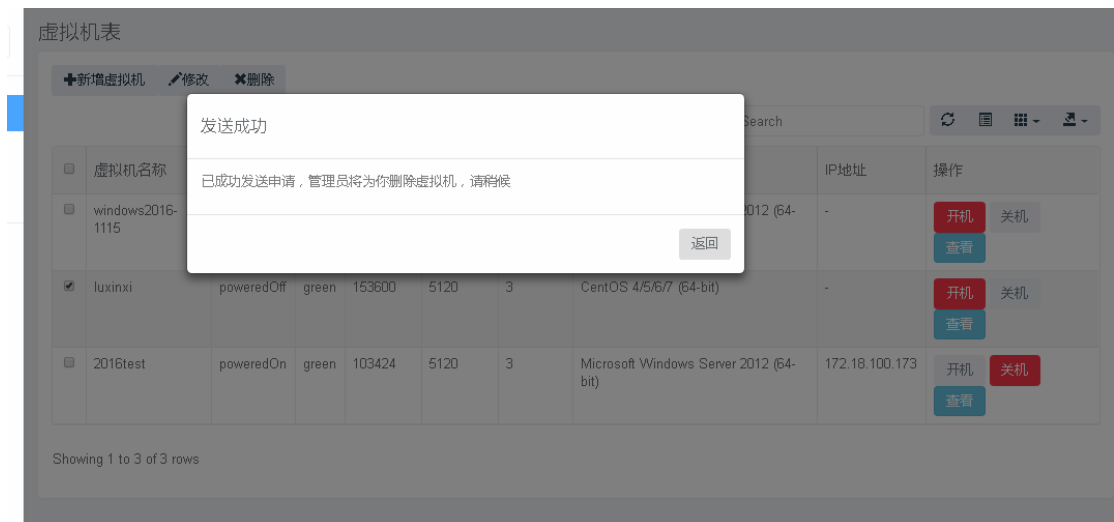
虚拟机表

✚新增虚拟机 ✎修改 ✖删除

earch

发送成功

已成功发送申请，管理员将为你删除虚拟机，请稍候

返回

| | 虚拟机名称 | | | | | | | IP地址 | 操作 |
|---|---|---|---|---|---|---|---|---|---|
| | windows2016-1115 | | | | | | 012 (64- | - | 开机 关机 查看 |
| | luxinxi | poweredOff | green | 153600 | 5120 | 3 | CentOS 4/5/6/7 (64-bit) | - | 开机 关机 查看 |
| | 2016test | poweredOn | green | 103424 | 5120 | 3 | Microsoft Windows Server 2012 (64-bit) | 172.18.100.173 | 开机 关机 查看 |

Showing 1 to 3 of 3 rows